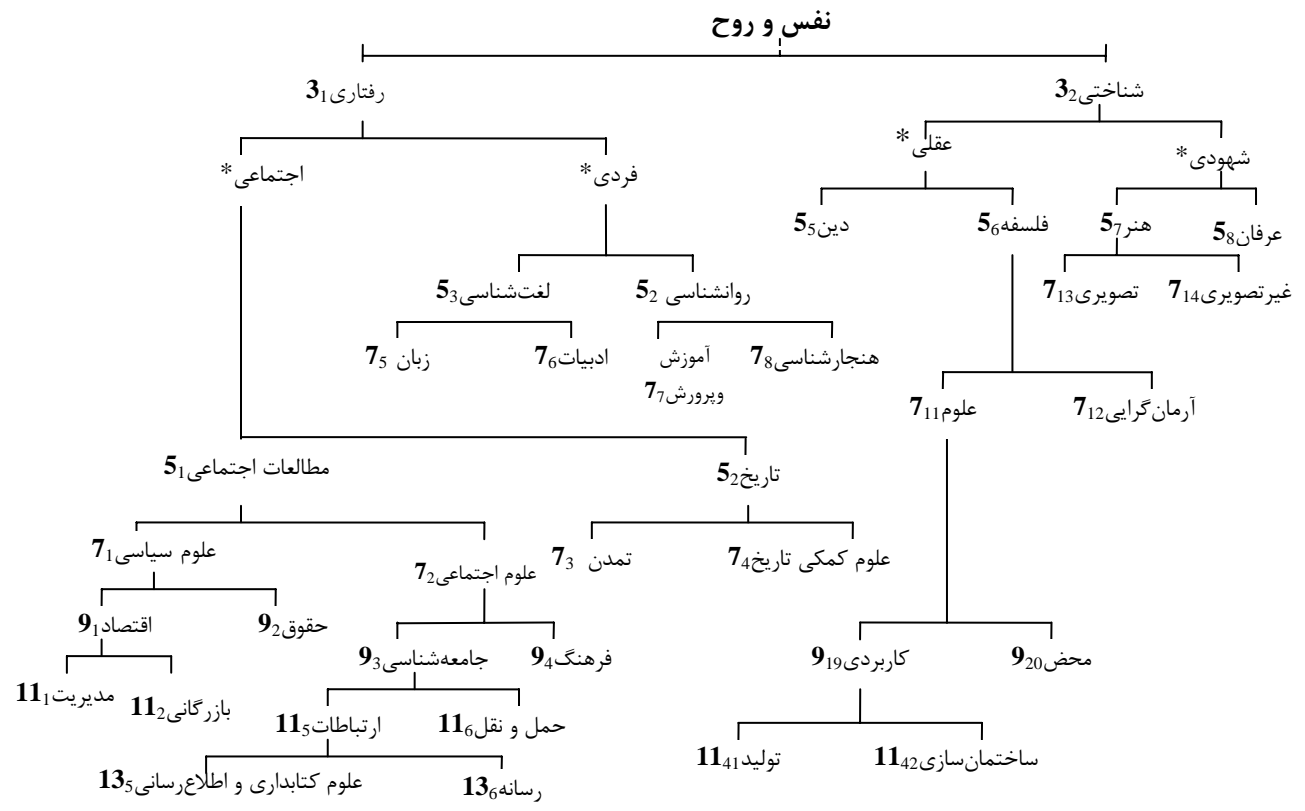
نفس و روح

رفتاری$3_1$

شناختی$3_2$

اجتماعی*

فردی*

عقلی*

شهودی*

دین$5_5$

فلسفه$5_6$

هنر$5_7$

عرفان$5_8$

لغت‌شناسی$5_3$

روانشناسی $5_2$

تصویری$7_{13}$

غیرتصویری$7_{14}$

زبان $7_5$

ادبیات$7_6$

آموزش وپرورش$7_7$

هنجارشناسی$7_8$

علوم$7_{11}$

آرمان‌گرایی$7_{12}$

مطالعات اجتماعی$5_1$

تاریخ$5_2$

علوم سیاسی$7_1$

علوم اجتماعی$7_2$

تمدن $7_3$

علوم کمکی تاریخ$7_4$

اقتصاد$9_1$

حقوق$9_2$

جامعه‌شناسی$9_3$

فرهنگ$9_4$

کاربردی$9_{19}$

محض$9_{20}$

مدیریت$11_1$

بازرگانی$11_2$

ارتباطات$11_5$

حمل و نقل$11_6$

تولید$11_{41}$

ساختمان‌سازی$11_{42}$

علوم کتابداری و اطلاع‌رسانی$13_5$

رسانه$13_6$